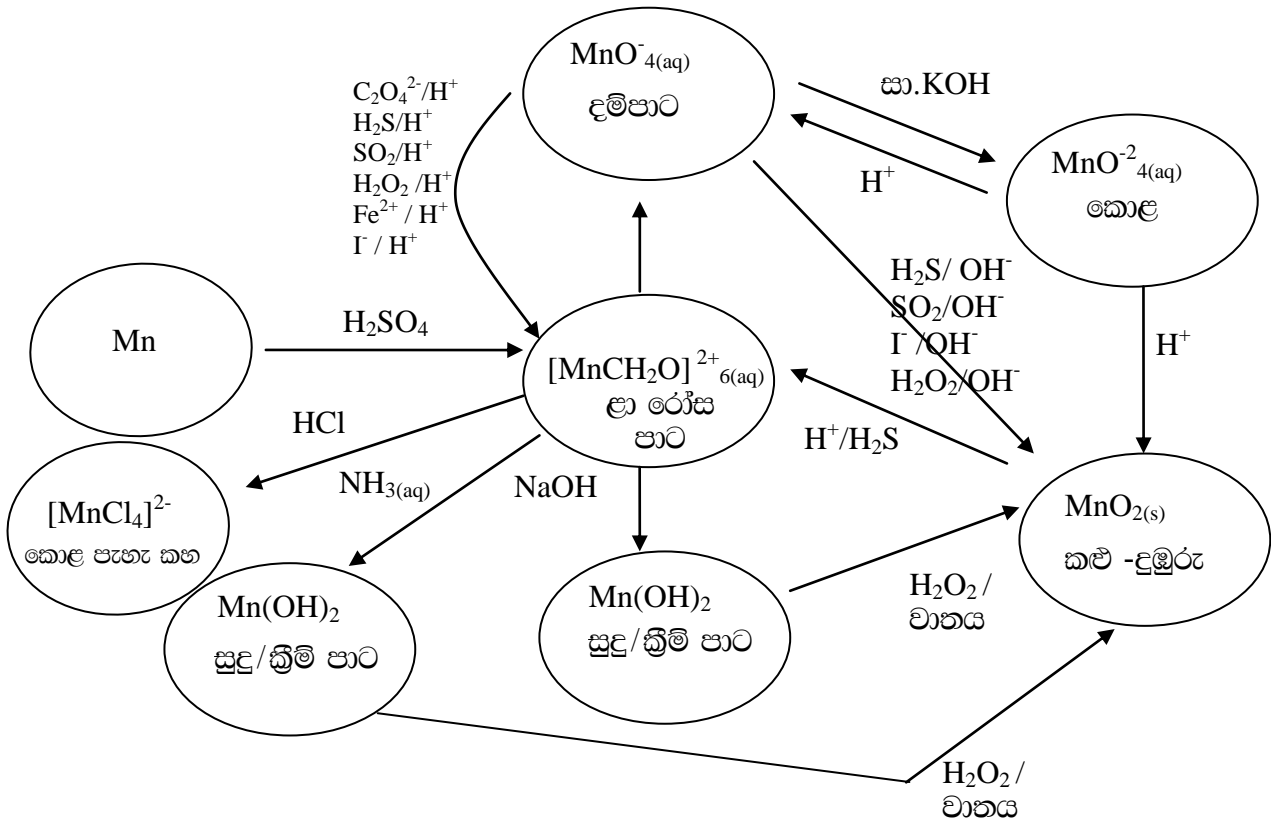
$MnO^{-}_{4(aq)}$
දම්පාට

$C_2O_4^{2-}/H^+$
$H_2S/H^+$
$SO_2/H^+$
$H_2O_2/H^+$
$Fe^{2+}/H^+$
$I^-/H^+$

සා.KOH

$H^+$

$MnO^{-2}_{4(aq)}$
කොළ

$H_2S/OH^-$
$SO_2/OH^-$
$I^-/OH^-$
$H_2O_2/OH^-$

Mn

$H_2SO_4$

$[MnCH_2O]^{2+}_{6(aq)}$
ළා රෝස පාට

$H^+$

HCl

$H^+/H_2S$

$[MnCl_4]^{2-}$
කොළ පැහැ කහ

$NH_{3(aq)}$

NaOH

$MnO_{2(s)}$
කළු -දුඹුරු

$Mn(OH)_2$
සුදු/ක්‍රීම් පාට

$Mn(OH)_2$
සුදු/ක්‍රීම් පාට

$H_2O_2$ /
වාතය

$H_2O_2$ /
වාතය